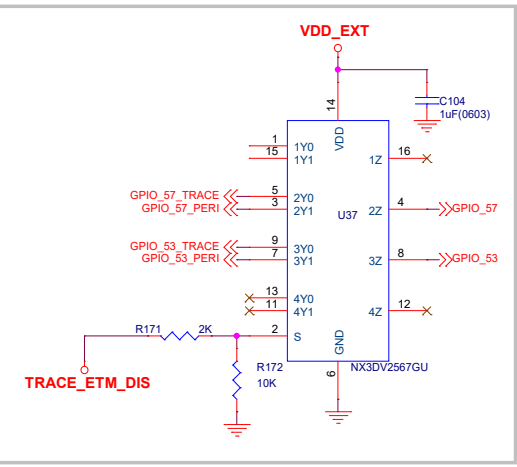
VDD_EXT

14
VDD

C104
1uF(0603)

1 1Y0
15 1Y1
1Z 16

GPIO_57_TRACE 5 2Y0
GPIO_57_PERI 3 2Y1
U37
2Z 4 GPIO_57

GPIO_53_TRACE 9 3Y0
GPIO_53_PERI 7 3Y1
3Z 8 GPIO_53

13 4Y0
11 4Y1
4Z 12

R171 2K
2 S
GND

R172
10K

TRACE_ETM_DIS

6
NX3DV2567GU